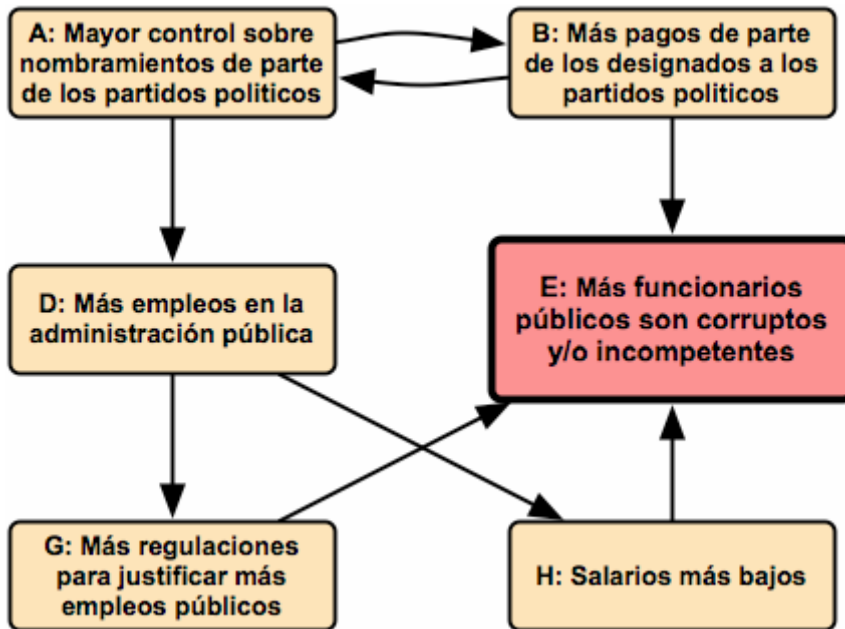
A: Mayor control sobre nombramientos de parte de los partidos politicos

B: Más pagos de parte de los designados a los partidos politicos

D: Más empleos en la administración pública

E: Más funcionarios públicos son corruptos y/o incompetentes

G: Más regulaciones para justificar más empleos públicos

H: Salarios más bajos